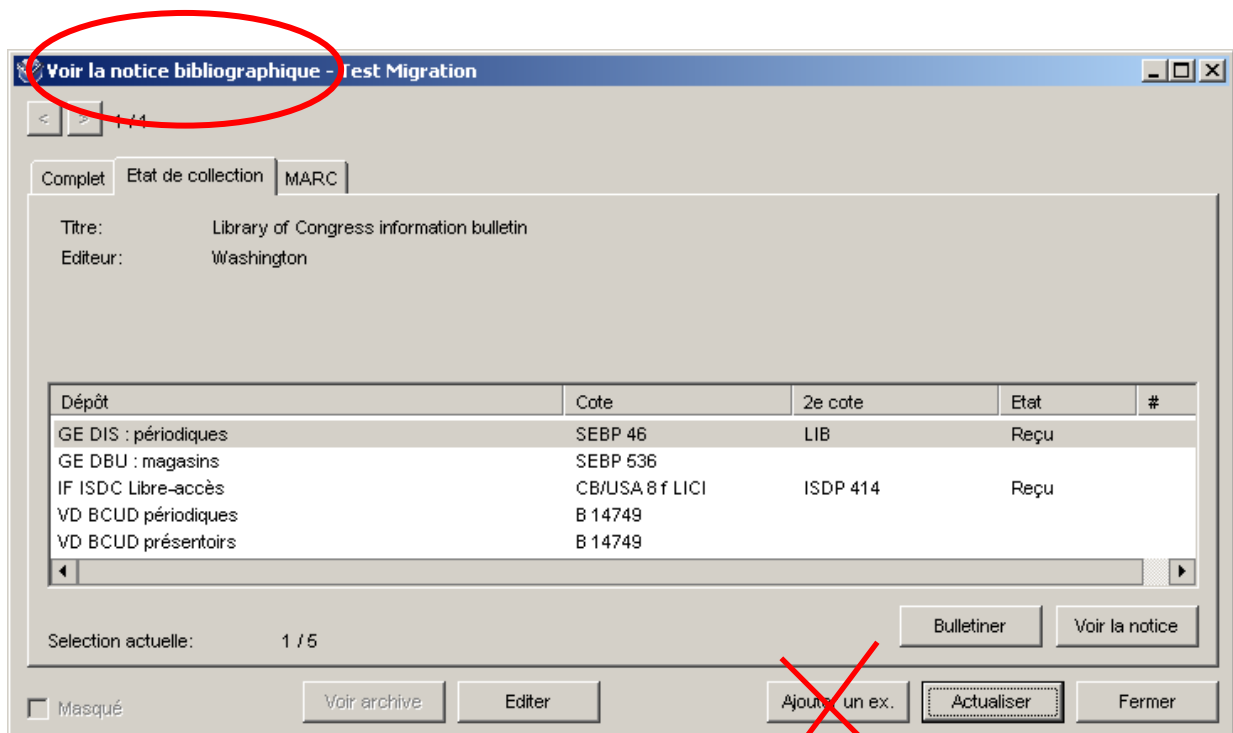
Voir la notice bibliographique - Test Migration

< > 1 / 1

Complet | Etat de collection | MARC

Titre: Library of Congress information bulletin
Editeur: Washington

| Dépôt | Cote | 2e cote | Etat | # |
|---|---|---|---|---|
| GE DIS : périodiques | SEBP 46 | LIB | Reçu | |
| GE DBU : magasins | SEBP 536 | | | |
| IF ISDC Libre-accès | CB/USA 8 f LICI | ISDP 414 | Reçu | |
| VD BCUD périodiques | B 14749 | | | |
| VD BCUD présentoirs | B 14749 | | | |

Selection actuelle: 1 / 5

Bulletiner
Voir la notice

Masqué
Voir archive
Editer
Ajouter un ex.
Actualiser
Fermer